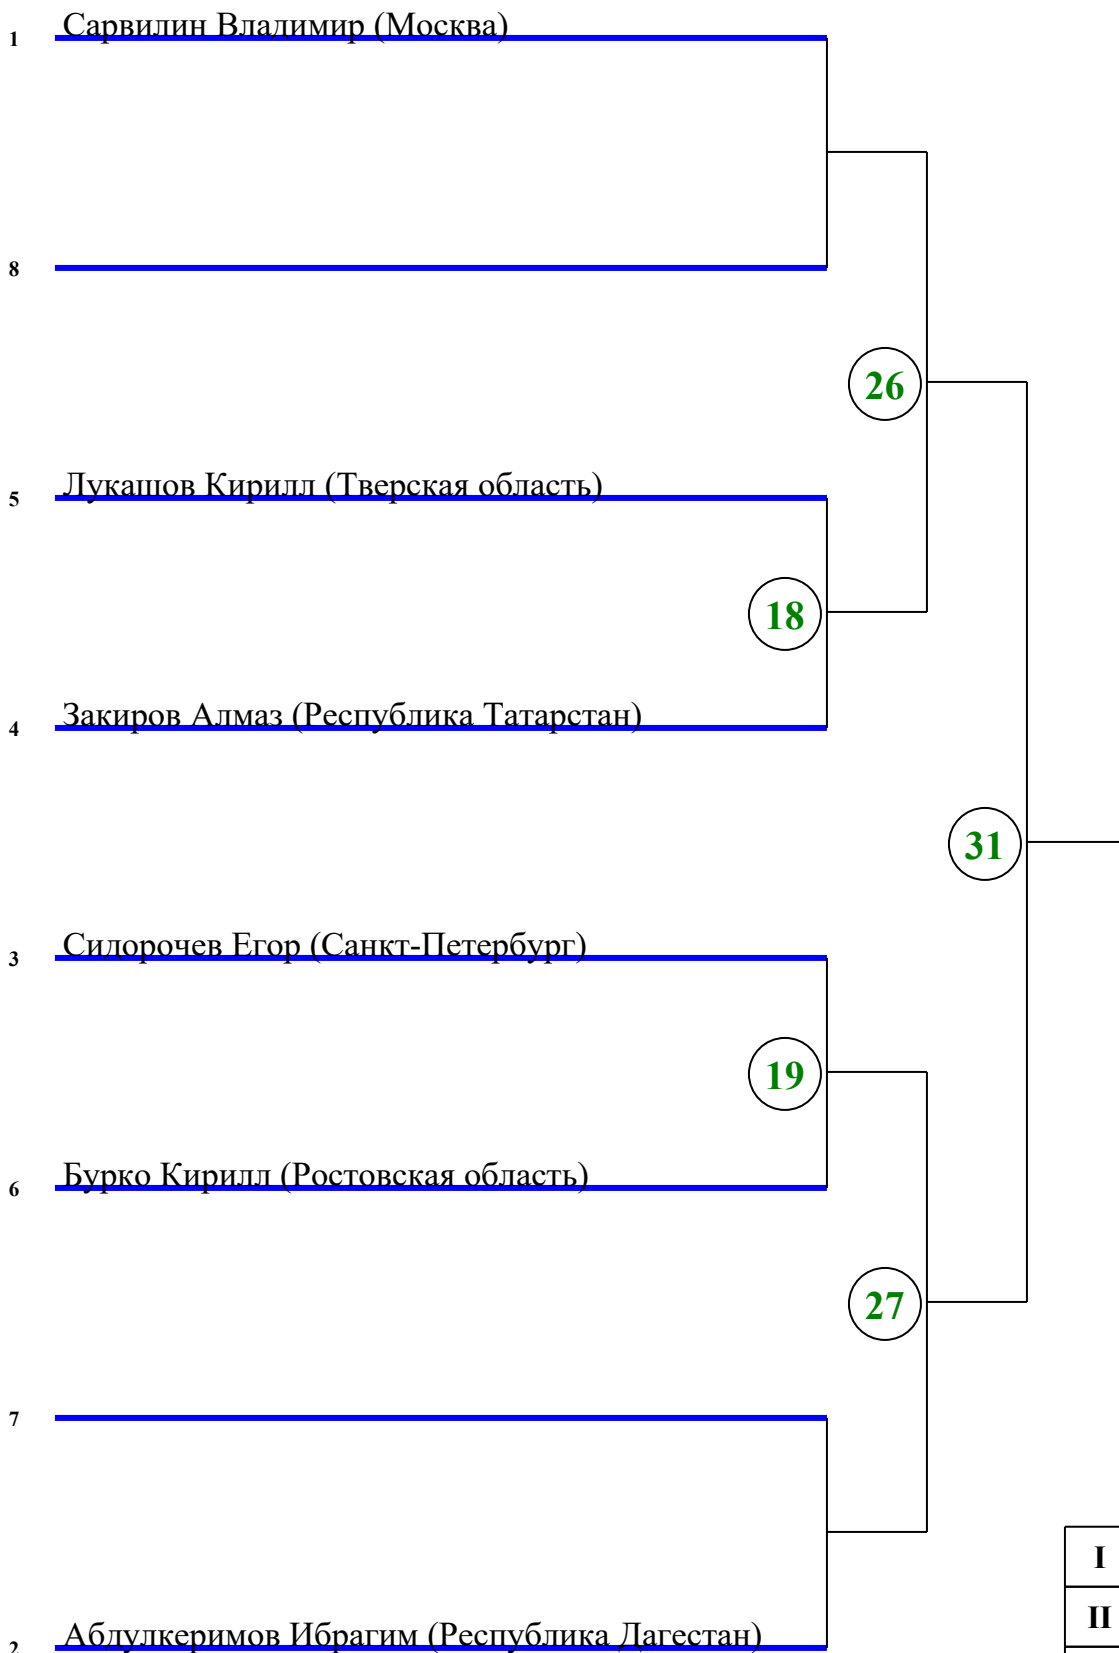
1 Сарвилин Владимир (Москва)

8

26

5 Лукашов Кирилл (Тверская область)

18

4 Закиров Алмаз (Республика Татарстан)

31

3 Сидорочев Егор (Санкт-Петербург)

19

6 Бурко Кирилл (Ростовская область)

27

7

I

II

2 Абдулкеримов Ибрагим (Республика Дагестан)